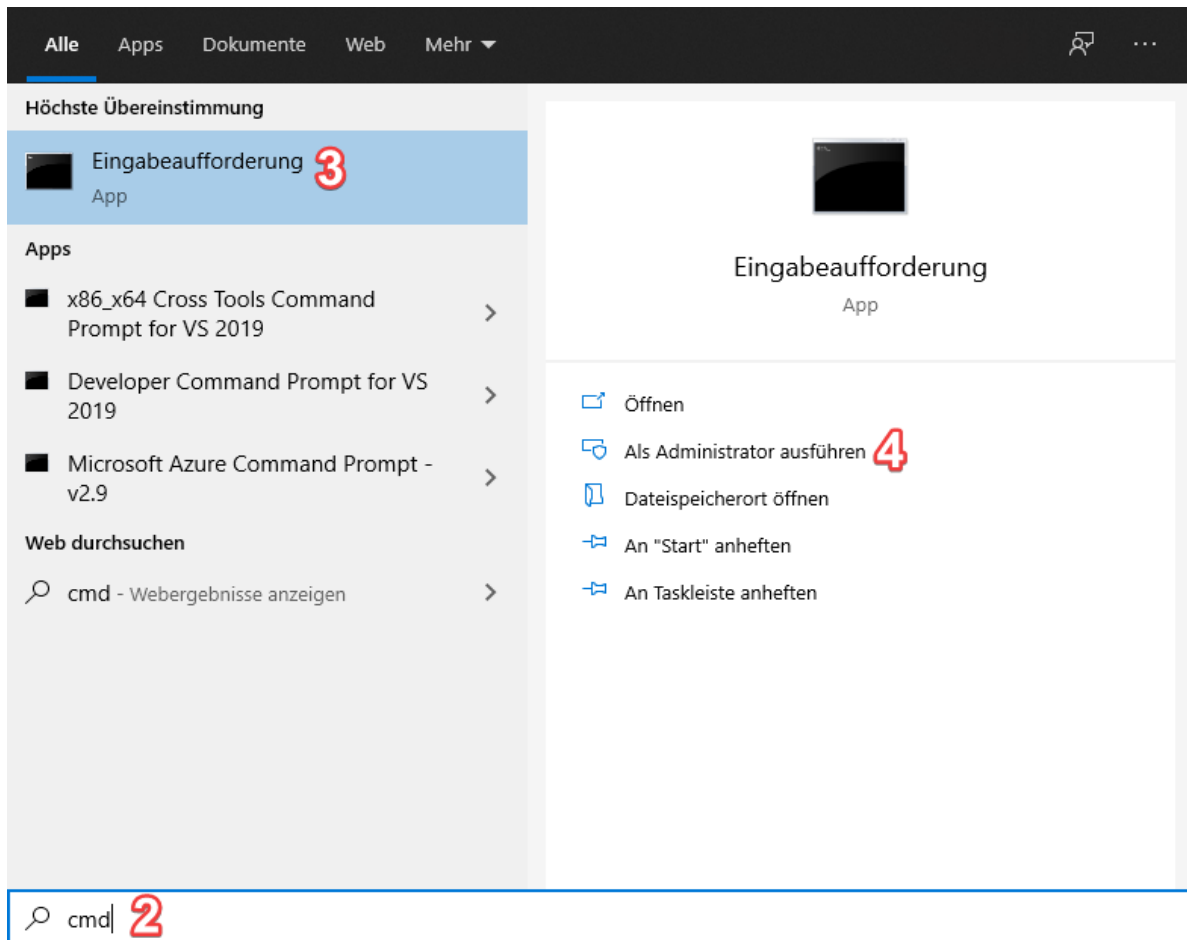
Alle Apps Dokumente Web Mehr ▾ ···

Höchste Übereinstimmung

Eingabeaufforderung 3
App

Apps

x86_x64 Cross Tools Command Prompt for VS 2019 >

Developer Command Prompt for VS 2019 >

Microsoft Azure Command Prompt - v2.9 >

Web durchsuchen

cmd - Webergebnisse anzeigen >

Eingabeaufforderung
App

Öffnen
Als Administrator ausführen 4
Dateispeicherort öffnen
An "Start" anheften
An Taskleiste anheften

cmd 2